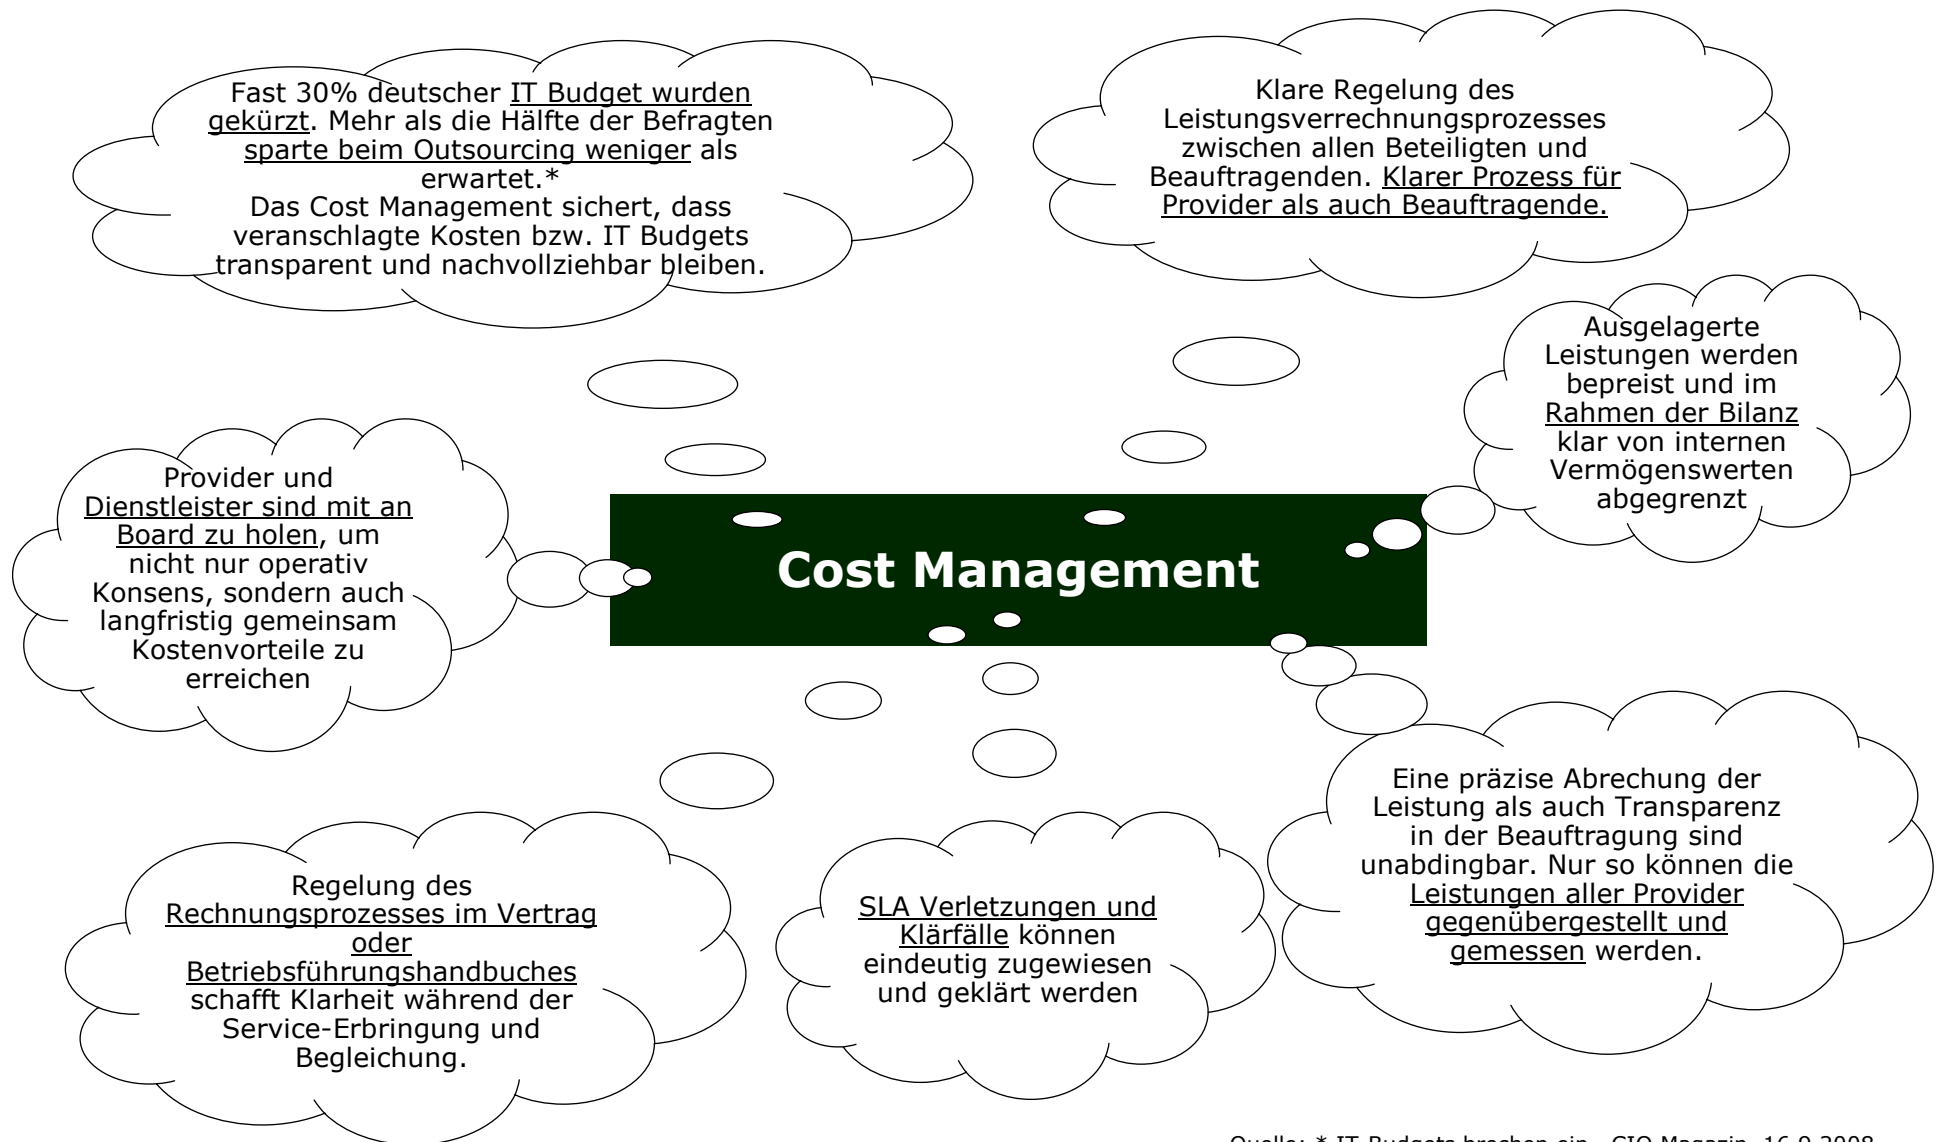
Fast 30% deutscher IT Budget wurden gekürzt. Mehr als die Hälfte der Befragten sparte beim Outsourcing weniger als erwartet.*
Das Cost Management sichert, dass veranschlagte Kosten bzw. IT Budgets transparent und nachvollziehbar bleiben.

Klare Regelung des Leistungsverrechnungsprozesses zwischen allen Beteiligten und Beauftragenden. Klarer Prozess für Provider als auch Beauftragende.

Ausgelagerte Leistungen werden bepreist und im Rahmen der Bilanz klar von internen Vermögenswerten abgegrenzt

Provider und Dienstleister sind mit an Board zu holen, um nicht nur operativ Konsens, sondern auch langfristig gemeinsam Kostenvorteile zu erreichen

Cost Management

Eine präzise Abrechung der Leistung als auch Transparenz in der Beauftragung sind unabdingbar. Nur so können die Leistungen aller Provider gegenübergestellt und gemessen werden.

Regelung des Rechnungsprozesses im Vertrag oder Betriebsführungshandbuches schafft Klarheit während der Service-Erbringung und Begleichung.

SLA Verletzungen und Klärfälle können eindeutig zugewiesen und geklärt werden

Quelle: * IT-Budgets brechen ein, CIO Magazin, 16.9.2008